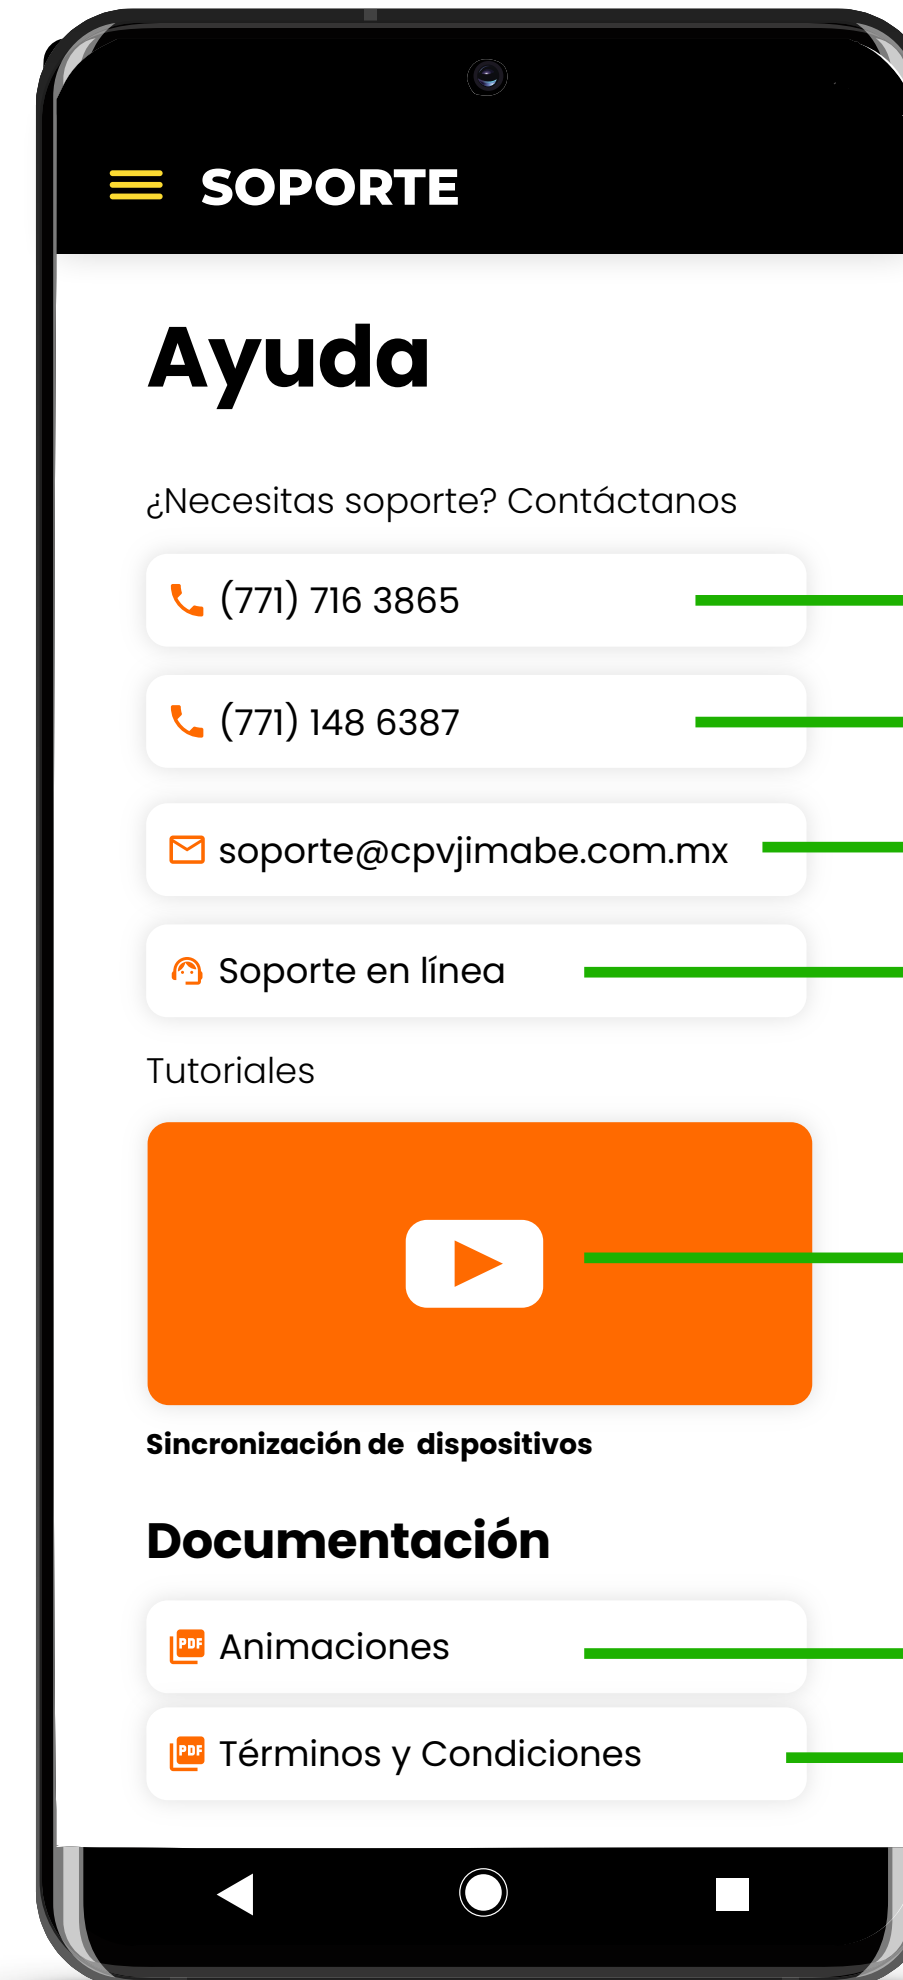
SOPORTE

Ayuda

¿Necesitas soporte? Contáctanos

(771) 716 3865

(771) 148 6387

soporte@cpvjimabe.com.mx

Soporte en línea

Tutoriales

Sincronización de dispositivos

Documentación

PDF Animaciones

PDF Términos y Condiciones